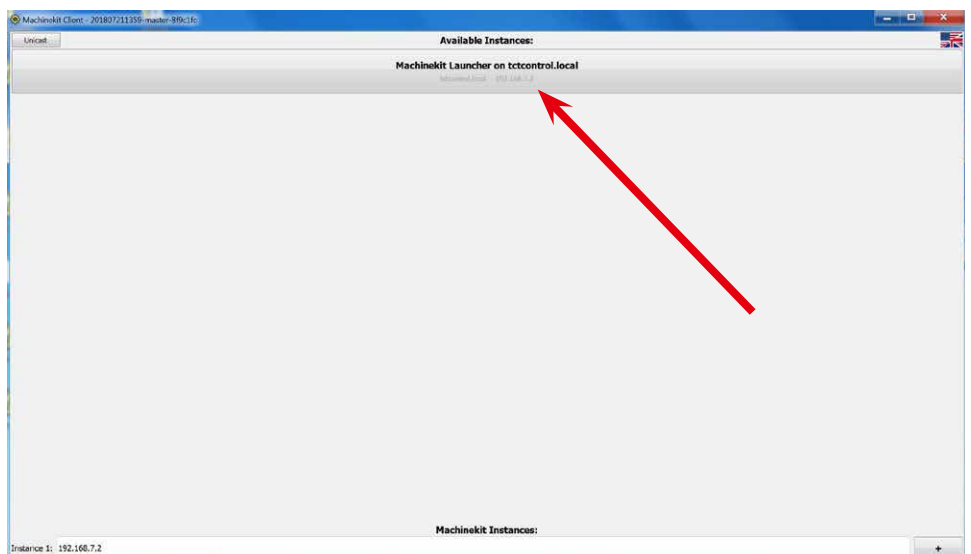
Machinekit Client - 201807211359-master-8f9c1fc

Unicast

Available Instances:

Machinekit Launcher on tctcontrol.local

tctcontrol.local - 192.168.7.2

Machinekit Instances:

Instance 1: 192.168.7.2

+